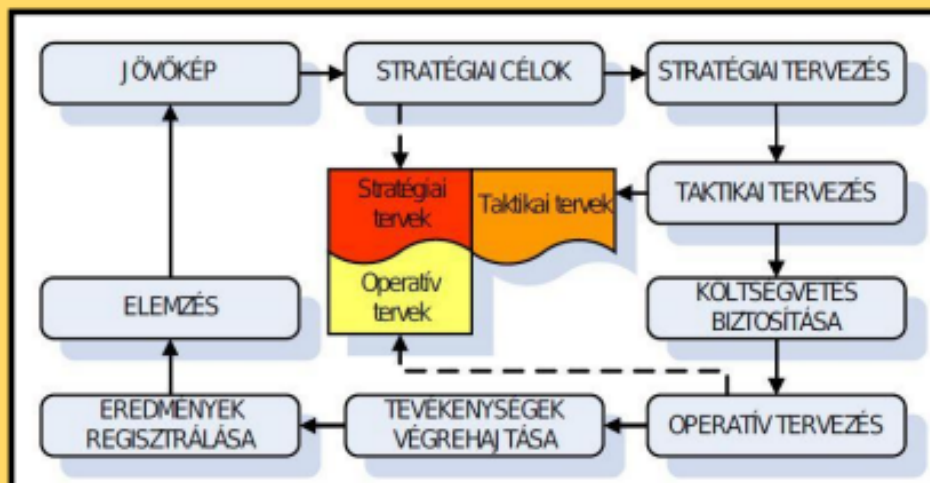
JÖVŐKÉP

STRATÉGIAI CÉLOK

STRATÉGIAI TERVEZÉS

Stratégiai tervek

Taktikai tervek

TAKTIKAI TERVEZÉS

Operatív tervek

ELEMZÉS

KOLTSÉGVETÉS BIZTOSÍTÁSA

EREDMÉNYEK REGISZTRÁLÁSA

TEVÉKENYSÉGEK VÉGREHAJTÁSA

OPERATÍV TERVEZÉS